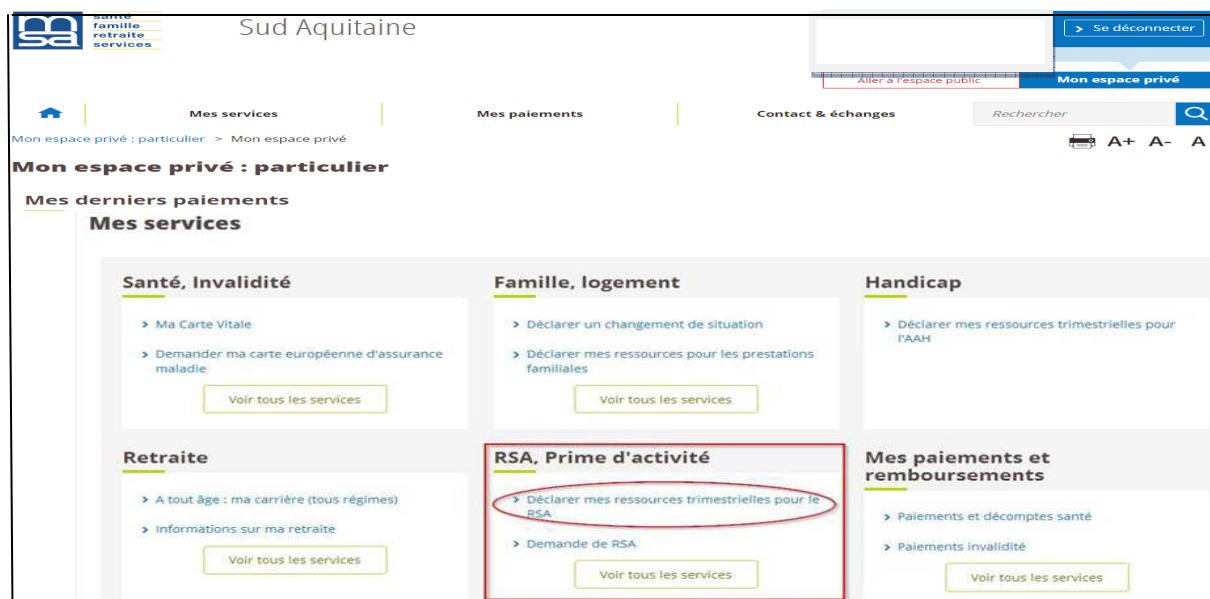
msa santé famille retraite services

Sud Aquitaine

> Se déconnecter

Aller à l'espace public

Mon espace privé

Mes services

Mes paiements

Contact & échanges

Rechercher

Mon espace privé : particulier > Mon espace privé

A+ A- A

Mon espace privé : particulier

Mes derniers paiements

Mes services

Santé, Invalidité

> Ma Carte Vitale

> Demander ma carte européenne d'assurance maladie

Voir tous les services

Famille, logement

> Déclarer un changement de situation

> Déclarer mes ressources pour les prestations familiales

Voir tous les services

Handicap

> Déclarer mes ressources trimestrielles pour l'AAH

Retraite

> A tout âge : ma carrière (tous régimes)

> Informations sur ma retraite

Voir tous les services

RSA, Prime d'activité

> Déclarer mes ressources trimestrielles pour le RSA

> Demande de RSA

Voir tous les services

Mes paiements et remboursements

> Paiements et décomptes santé

> Paiements invalidité

Voir tous les services